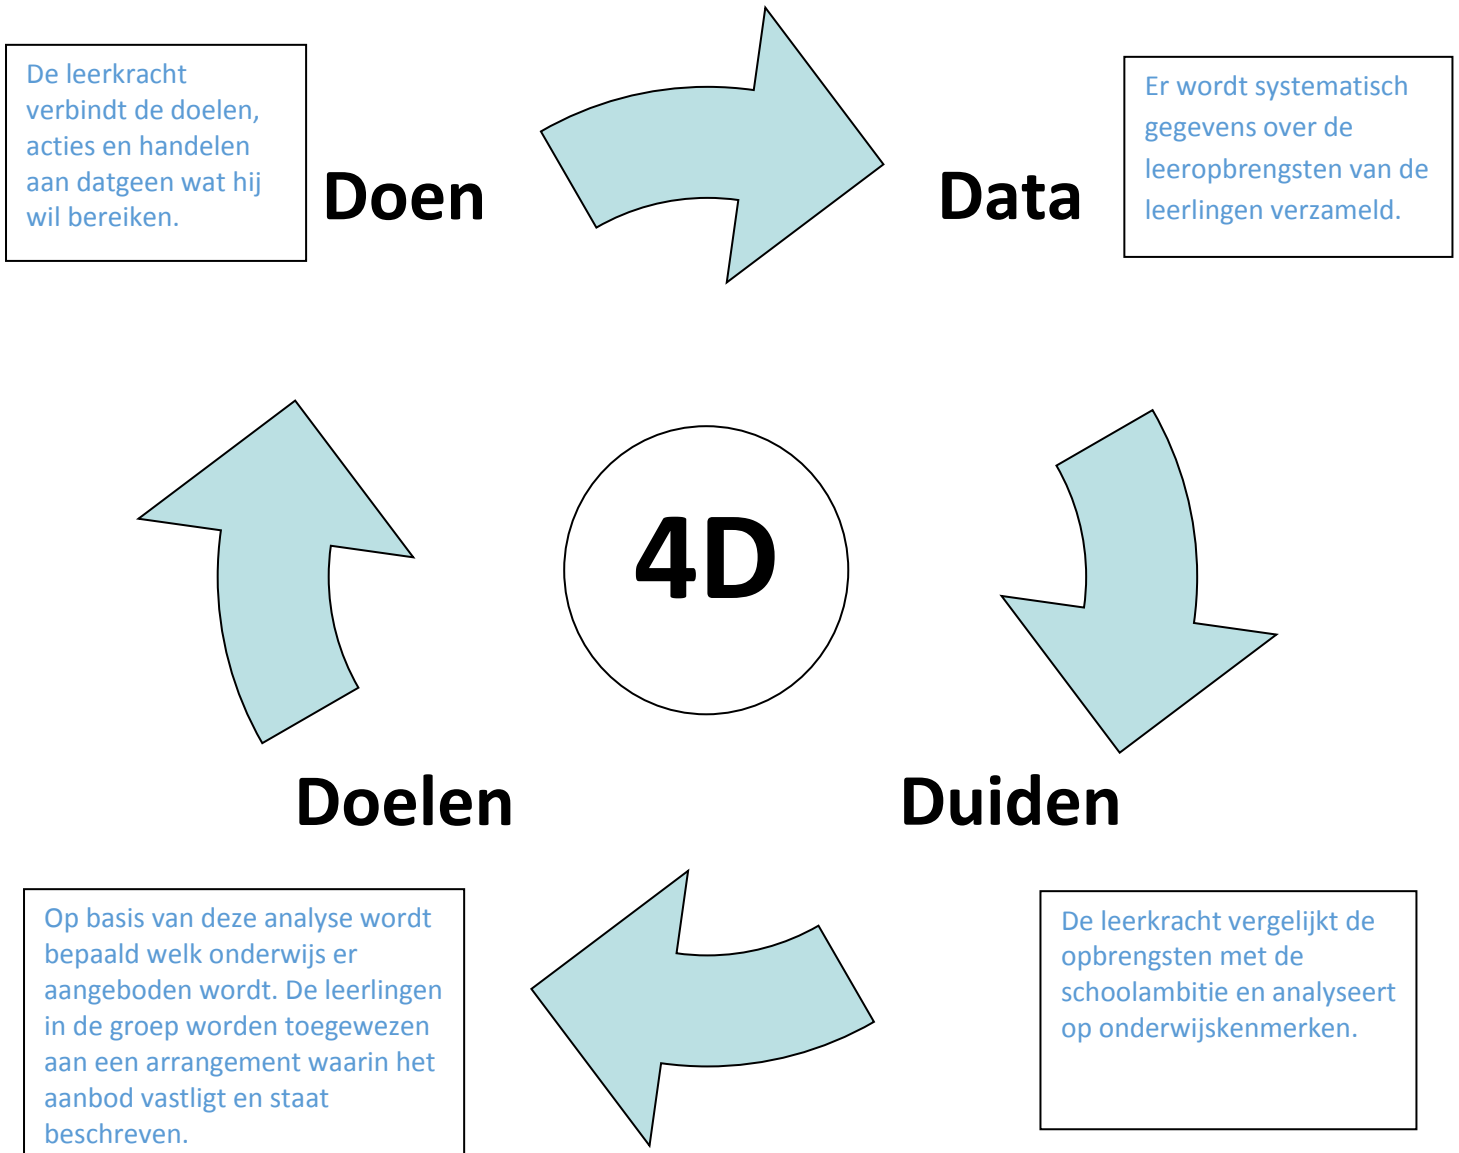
De leerkracht verbindt de doelen, acties en handelen aan datgeen wat hij wil bereiken.

Doen

Data

Er wordt systematisch gegevens over de leeropbrengsten van de leerlingen verzameld.

4D

Doelen

Duiden

Op basis van deze analyse wordt bepaald welk onderwijs er aangeboden wordt. De leerlingen in de groep worden toegewezen aan een arrangement waarin het aanbod vastligt en staat beschreven.

De leerkracht vergelijkt de opbrengsten met de schoolambitie en analyseert op onderwijskenmerken.